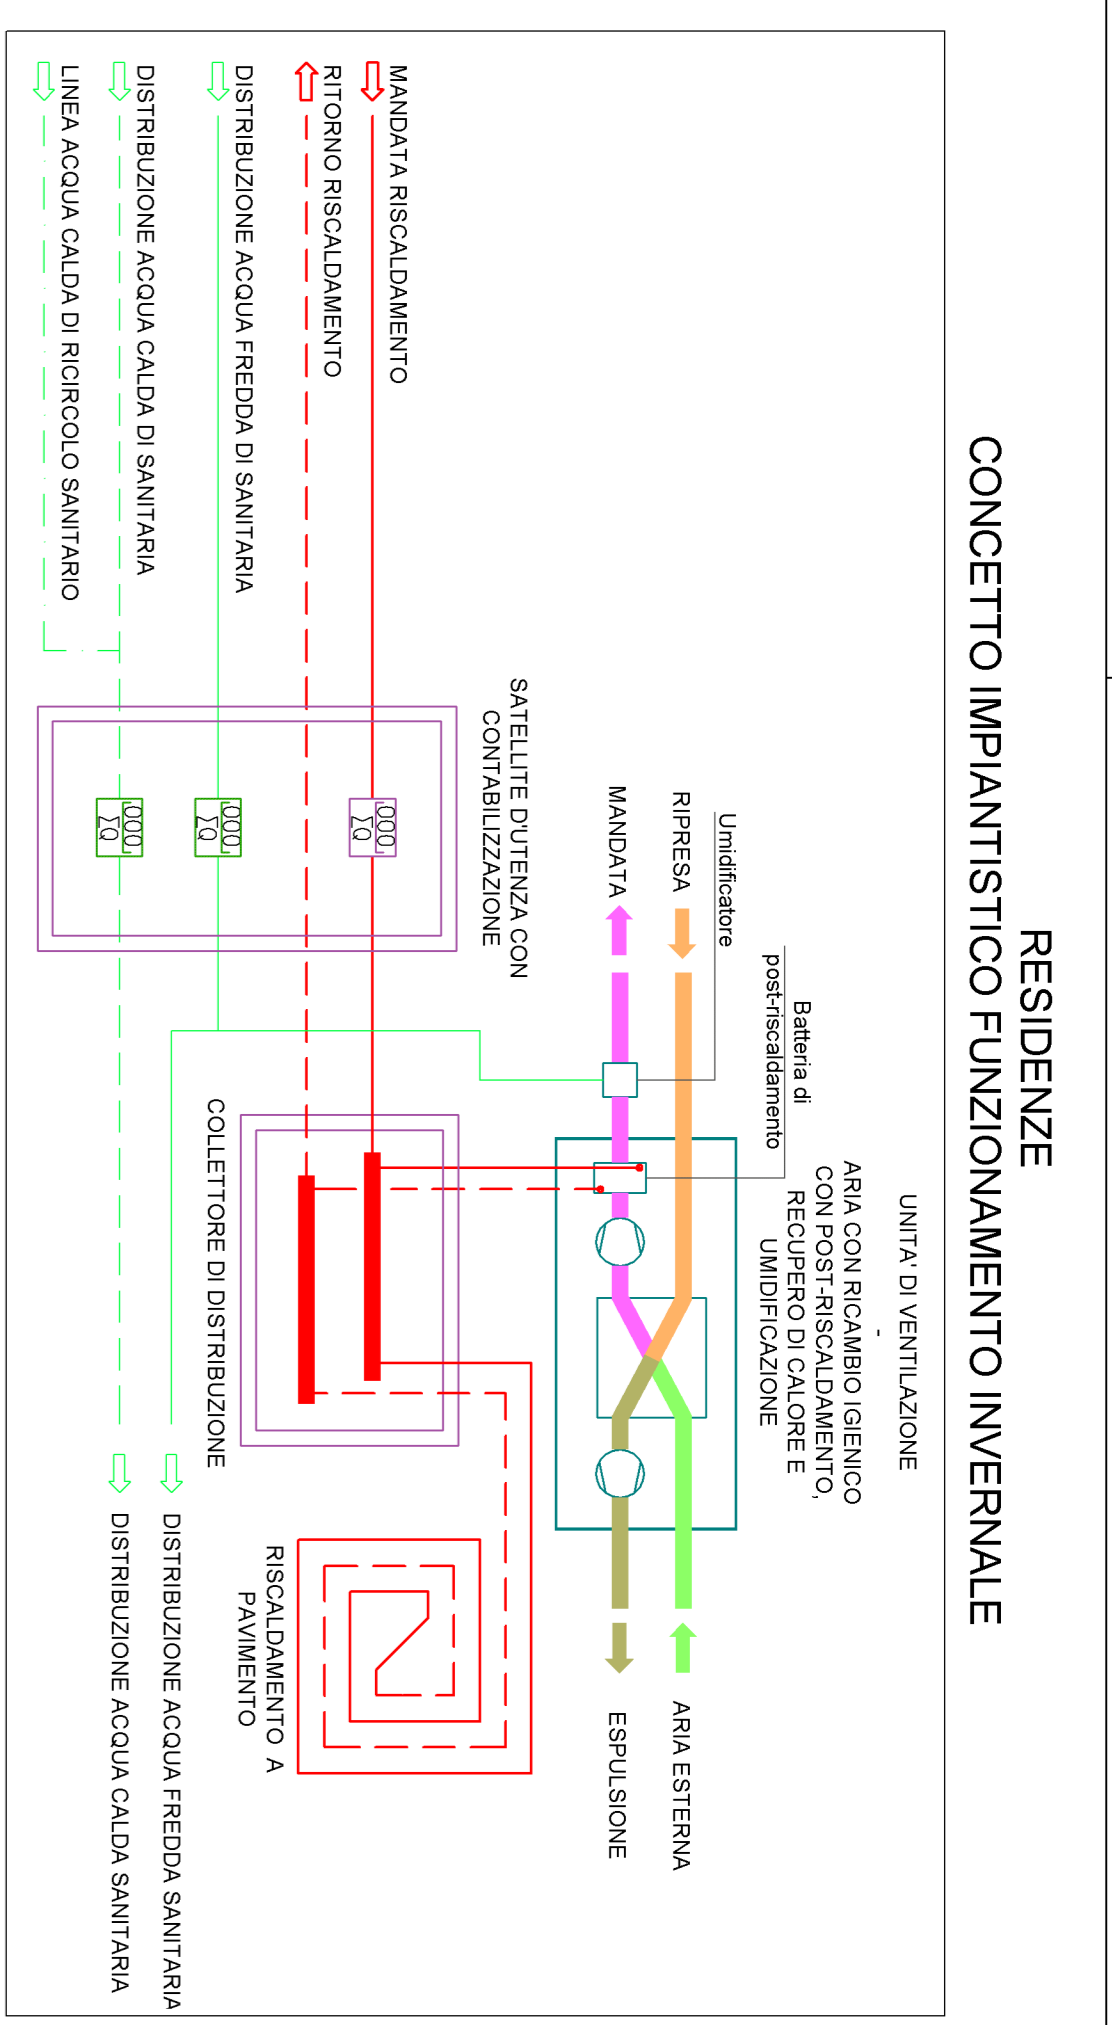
RESIDENZE
CONCETTO IMPIANTISTICO FUNZIONAMENTO INVERNALE

UNITA' DI VENTILAZIONE
-
ARIA CON RICAMBIO IGIENICO CON POST-RISCALDAMENTO, RECUPERO DI CALORE E UMIDIFICAZIONE

Batteria di post-riscaldamento

Umidificatore

RIPRESA

MANDATA

ARIA ESTERNA

ESPULSIONE

SATELLITE D'UTENZA CON CONTABILIZZAZIONE

000
ΣQ

000
ΣQ

000
ΣQ

COLLETTORE DI DISTRIBUZIONE

RISCALDAMENTO A PAVIMENTO

MANDATA RISCALDAMENTO

RITORNO RISCALDAMENTO

DISTRIBUZIONE ACQUA FREDDA DI SANITARIA

DISTRIBUZIONE ACQUA CALDA DI SANITARIA

LINEA ACQUA CALDA DI RICIRCOLO SANITARIO

DISTRIBUZIONE ACQUA FREDDA SANITARIA

DISTRIBUZIONE ACQUA CALDA SANITARIA